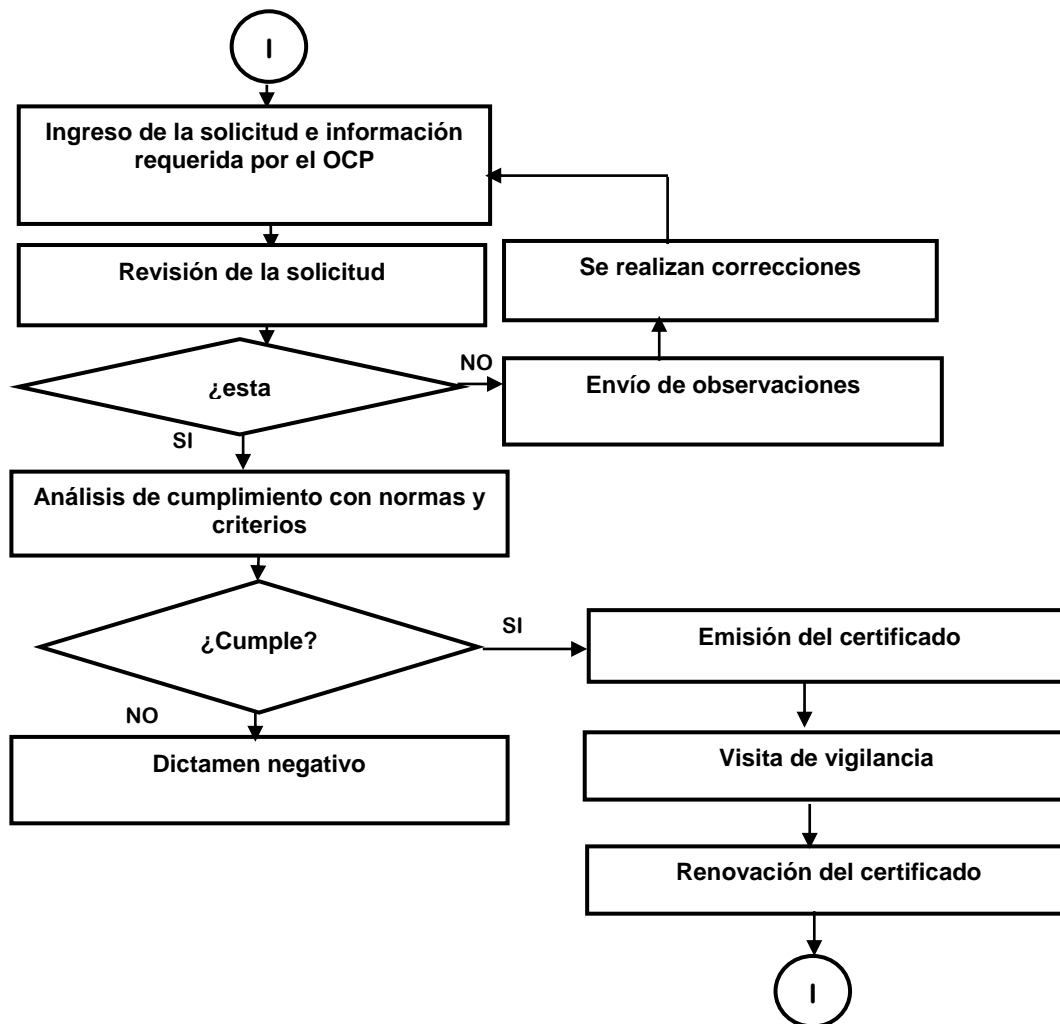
I

Ingreso de la solicitud e información requerida por el OCP

Revisión de la solicitud

Se realizan correcciones

¿esta

NO

Envío de observaciones

SI

Análisis de cumplimiento con normas y criterios

¿Cumple?

SI

Emisión del certificado

NO

Dictamen negativo

Visita de vigilancia

Renovación del certificado

I